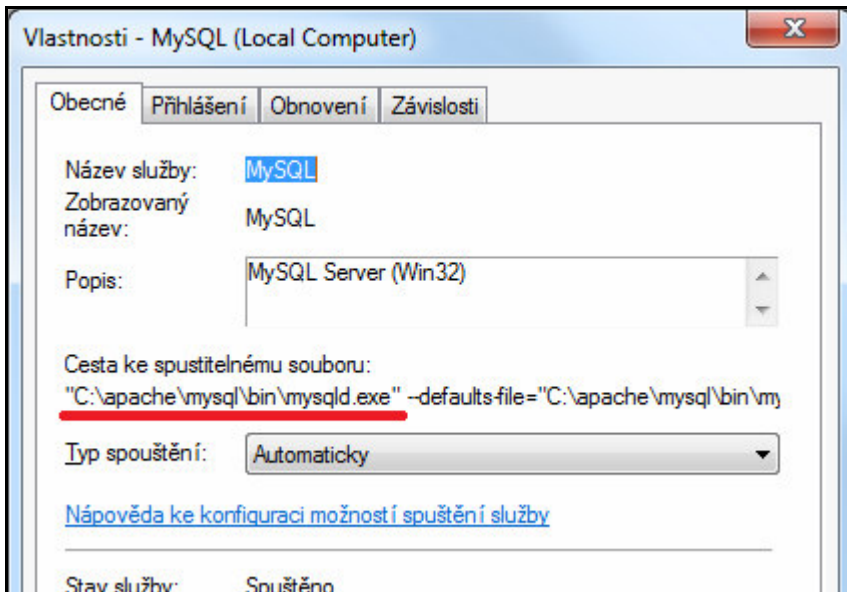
Vlastnosti - MySQL (Local Computer)

Obecné | Přihlášení | Obnovení | Závislosti

Název služby: MySQL

Zobrazovaný název: MySQL

Popis: MySQL Server (Win32)

Cesta ke spustitelnému souboru:
"C:\apache\mysql\bin\mysqld.exe" --defaults-file="C:\apache\mysql\bin\my

Typ spouštění: Automaticky

Nápověda ke konfiguraci možností spuštění služby

Stav služby: Spuštěno